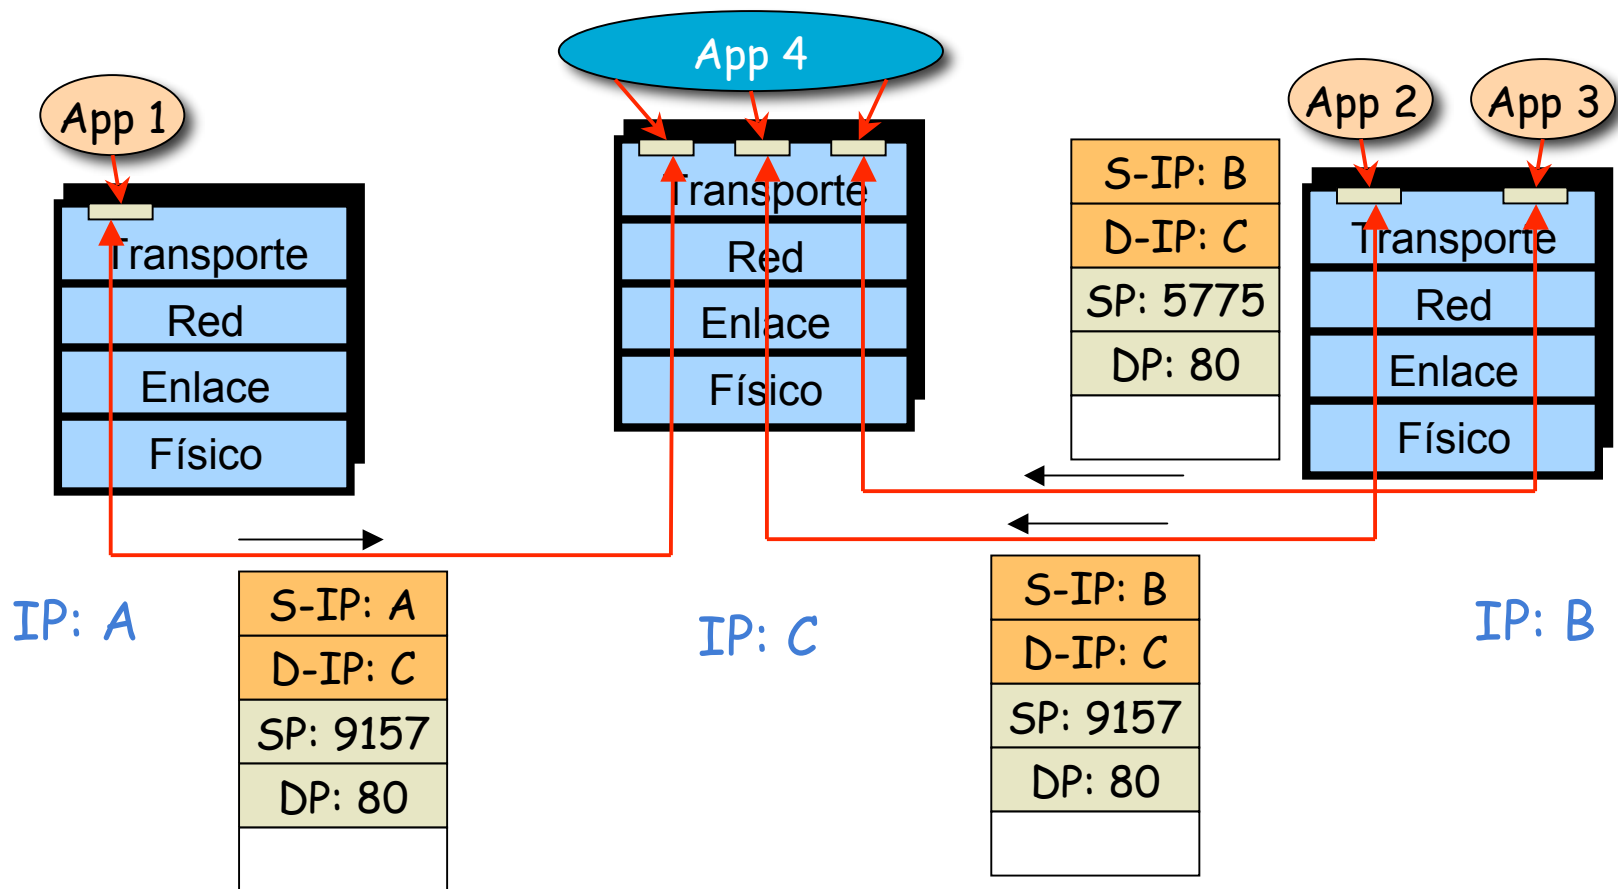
App 4

App 1

Transporte
Red
Enlace
Físico

Transporte
Red
Enlace
Físico

App 2

App 3

| S-IP: B |
|---|
| D-IP: C |
| SP: 5775 |
| DP: 80 |
| |

Transporte
Red
Enlace
Físico

IP: A

| S-IP: A |
|---|
| D-IP: C |
| SP: 9157 |
| DP: 80 |
| |

IP: C

| S-IP: B |
|---|
| D-IP: C |
| SP: 9157 |
| DP: 80 |
| |

IP: B